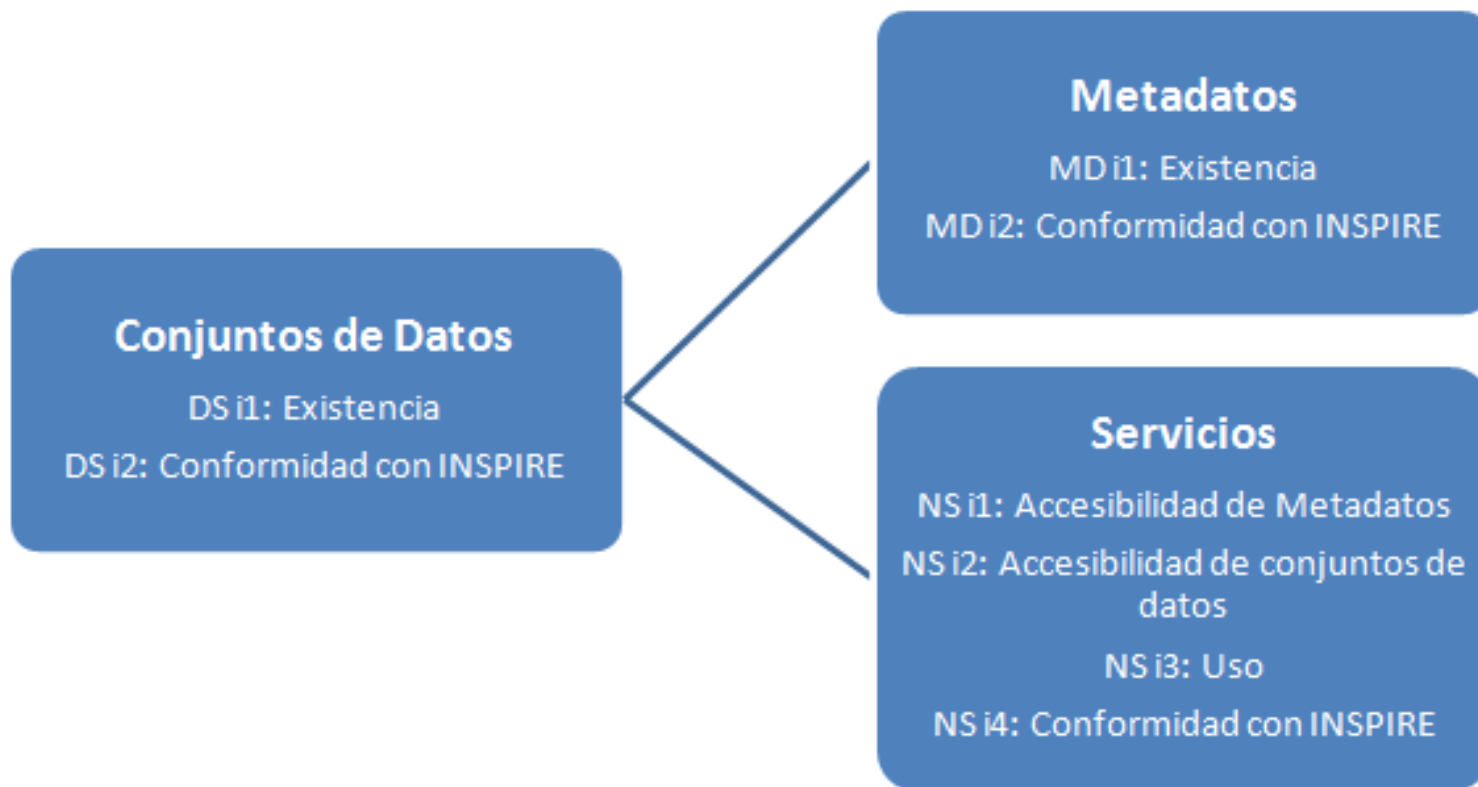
Conjuntos de Datos

DS i1: Existencia

DS i2: Conformidad con INSPIRE

Metadatos

MD i1: Existencia

MD i2: Conformidad con INSPIRE

Servicios

NS i1: Accesibilidad de Metadatos

NS i2: Accesibilidad de conjuntos de datos

NS i3: Uso

NS i4: Conformidad con INSPIRE